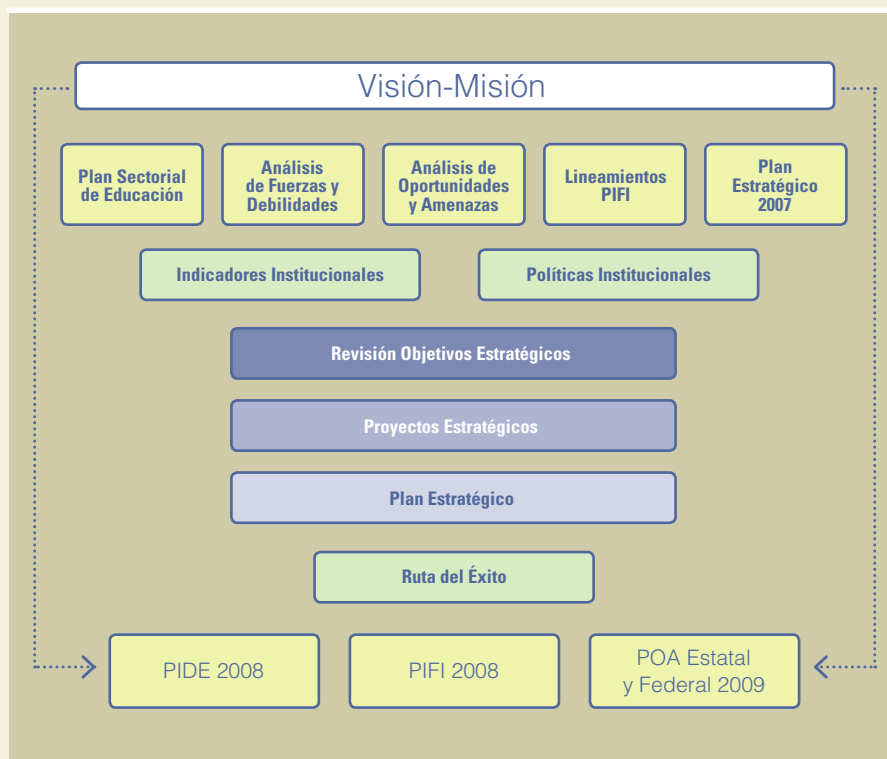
Visión-Misión

Plan Sectorial de Educación

Análisis de Fuerzas y Debilidades

Análisis de Oportunidades y Amenazas

Lineamientos PIFI

Plan Estratégico 2007

Indicadores Institucionales

Políticas Institucionales

Revisión Objetivos Estratégicos

Proyectos Estratégicos

Plan Estratégico

Ruta del Éxito

PIDE 2008

PIFI 2008

POA Estatal y Federal 2009